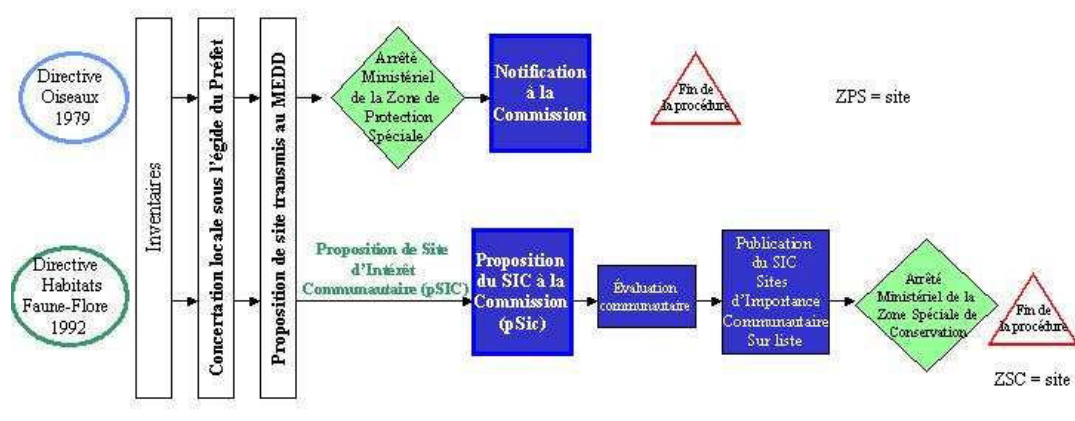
Directive Oiseaux 1979

Directive Habitats Faune-Flore 1992

Inventaires

Concertation locale sous l'égide du Préfet

Proposition de site transmis au MEDD

Arrêté Ministériel de la Zone de Protection Spéciale

Notification à la Commission

Fin de la procédure

ZPS = site

Proposition de Site d'Intérêt Communautaire (pSIC)

Proposition du SIC à la Commission (pSic)

Évaluation communautaire

Publication du SIC Sites d'Importance Communautaire Sur liste

Arrêté Ministériel de la Zone Spéciale de Conservation

Fin de la procédure

ZSC = site